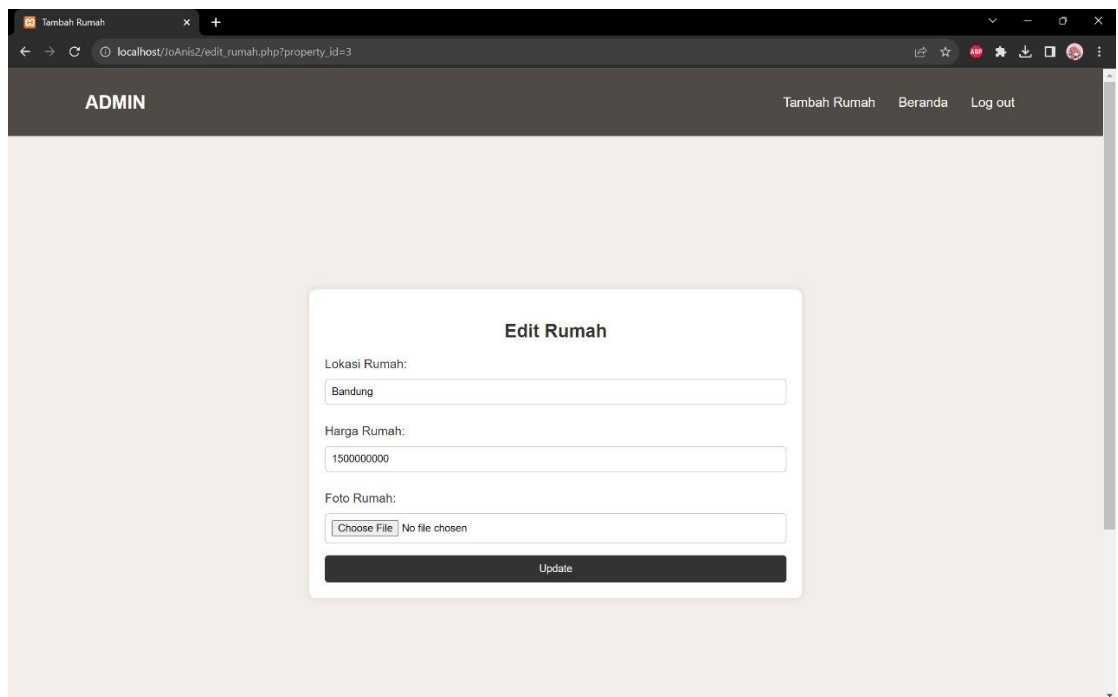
Tambah Rumah

localhost/JoAnis2/edit_rumah.php?property_id=3

ABP

ADMIN

Tambah Rumah Beranda Log out

Edit Rumah

Lokasi Rumah:

Bandung

Harga Rumah:

1500000000

Foto Rumah:

Choose File No file chosen

Update